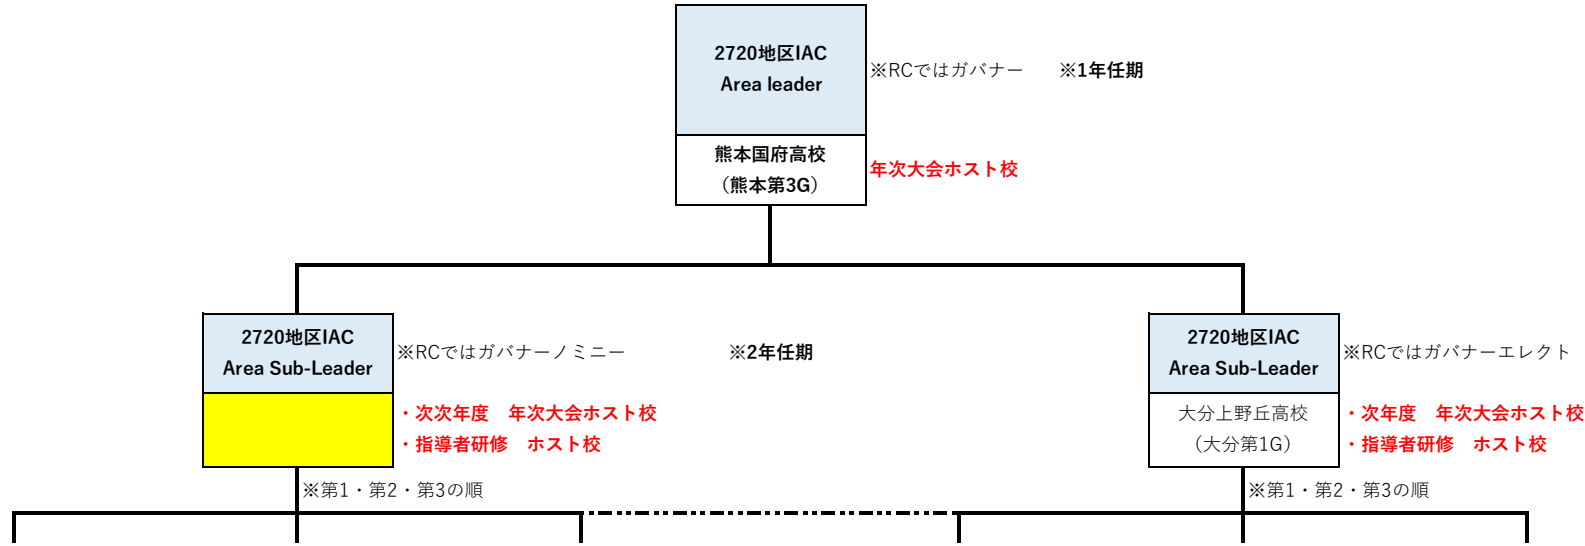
2720地区IAC
Area leader

※RCではガバナー　※1年任期

熊本国府高校
（熊本第3G）

年次大会ホスト校

2720地区IAC
Area Sub-Leader

※RCではガバナーノミニー　※2年任期

・次次年度　年次大会ホスト校
・指導者研修　ホスト校

※第1・第2・第3の順

2720地区IAC
Area Sub-Leader

※RCではガバナーエレクト

大分上野丘高校
（大分第1G）

・次年度　年次大会ホスト校
・指導者研修　ホスト校

※第1・第2・第3の順